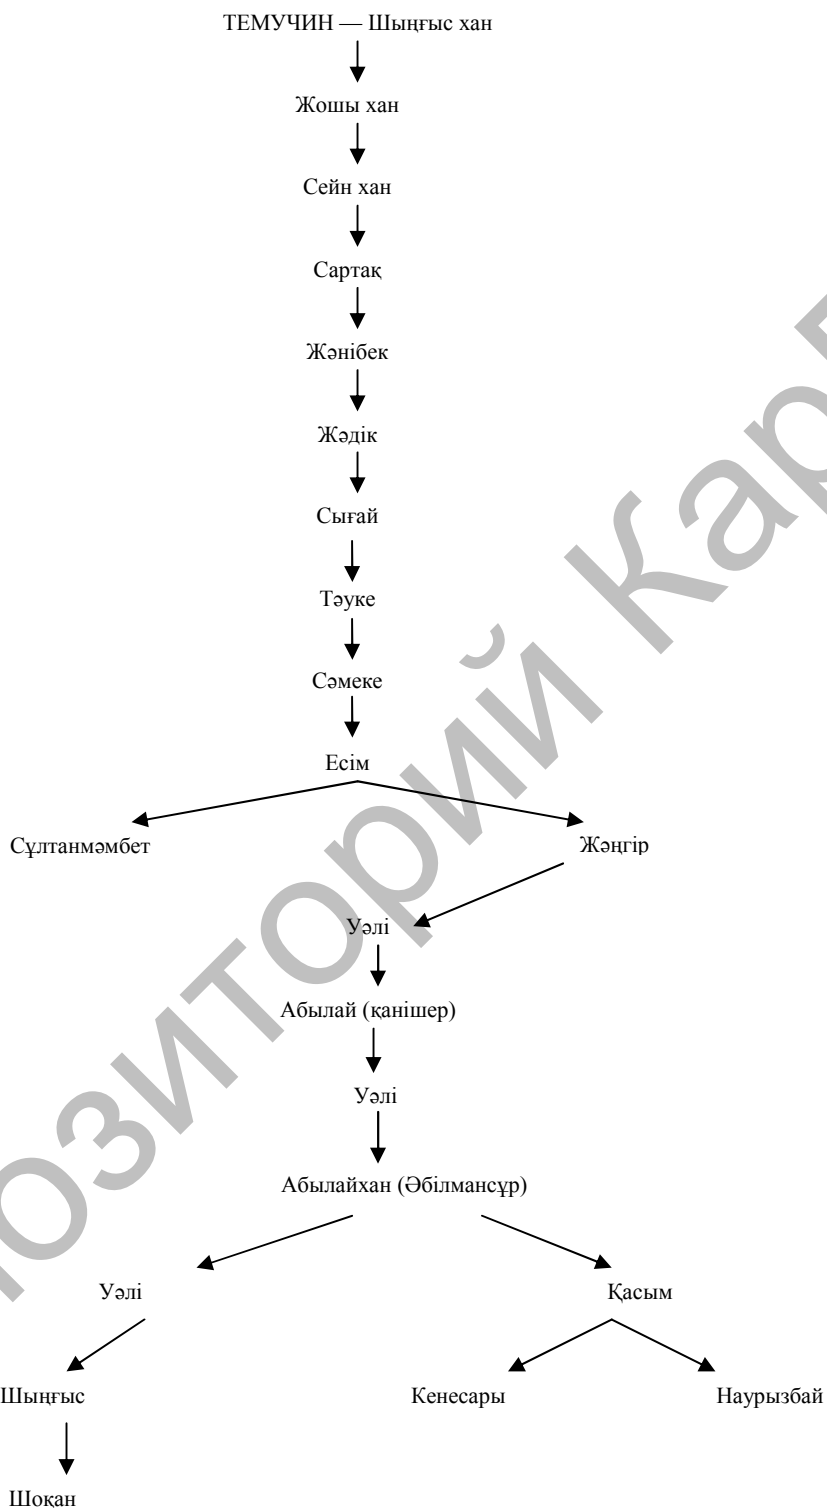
ТЕМУЧИН — Шыңғыс хан

Жошы хан

Сейн хан

Сартақ

Жәнібек

Жәдік

Сығай

Тәуке

Сәмеке

Есім

Сұлтанмәмбет

Жәңгір

Уәлі

Абылай (қанішер)

Уәлі

Абылайхан (Әбілмансұр)

Уәлі

Қасым

Шыңғыс

Кенесары

Наурызбай

Шоқан

Репозиторий Кар